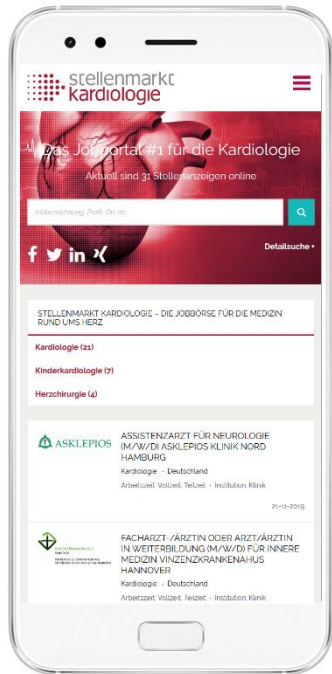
stellenmarkt kardiologie

Das Jobportal #1 für die Kardiologie

Aktuell sind 31 Stellenanzeigen online

Jobbezeichnung, PLZ, Ort etc.

Detailsuche •

STELLENMARKT KARDIOLOGIE – DIE JOBBÖRSE FÜR DIE MEDIZIN RUND UMS HERZ

Kardiologie (21)

Kinderkardiologie (7)

Herzchirurgie (4)

ASKLEPIOS

ASSISTENZARZT FÜR NEUROLOGIE (M/W/D) ASKLEPIOS KLINIK NORD HAMBURG

Kardiologie • Deutschland

Arbeitszeit: Vollzeit, Teilzeit • Institution: Klinik

21-11-2019

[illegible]

FACHARZT-/ÄRZTIN ODER ARZT/ÄRZTIN IN WEITERBILDUNG (M/W/D) FÜR INNERE MEDIZIN VINZENZKRANKENHAUS HANNOVER

Kardiologie • Deutschland

Arbeitszeit: Vollzeit, Teilzeit • Institution: Klinik